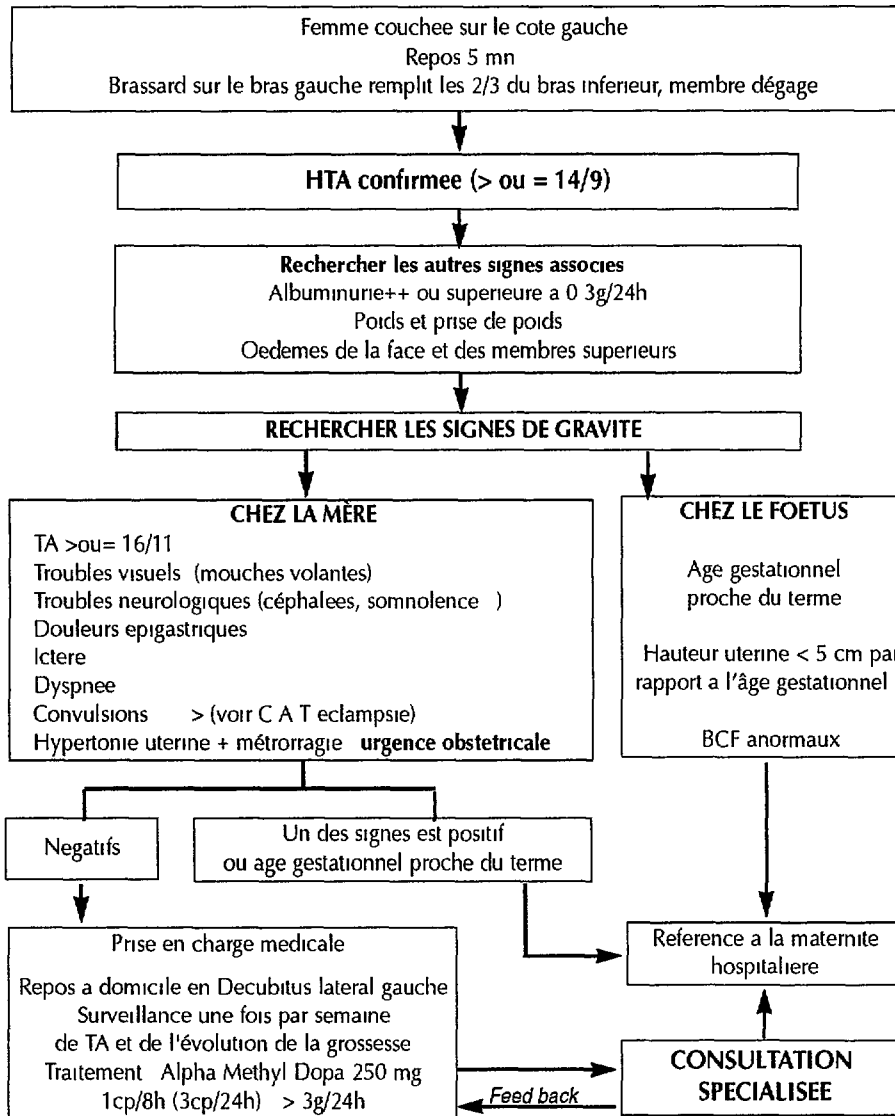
Femme couchee sur le cote gauche
Repos 5 mn
Brassard sur le bras gauche remplit les 2/3 du bras inferieur, membre dégage

HTA confirmee (> ou = 14/9)

Rechercher les autres signes associes
Albuminurie++ ou superieure a 0 3g/24h
Poids et prise de poids
Oedemes de la face et des membres superieurs

RECHERCHER LES SIGNES DE GRAVITE

CHEZ LA MÈRE
TA >ou= 16/11
Troubles visuels (mouches volantes)
Troubles neurologiques (céphalees, somnolence )
Douleurs epigastriques
Ictere
Dyspnee
Convulsions > (voir C A T eclampsie)
Hypertonie uterine + métrorragie urgence obstetricale

CHEZ LE FOETUS
Age gestationnel proche du terme
Hauteur uterine < 5 cm par rapport a l'âge gestationnel
BCF anormaux

Negatifs

Un des signes est positif ou age gestationnel proche du terme

Prise en charge medicale
Repos a domicile en Decubitus lateral gauche
Surveillance une fois par semaine de TA et de l'évolution de la grossesse
Traitement Alpha Methyl Dopa 250 mg
1cp/8h (3cp/24h) > 3g/24h

Reference a la maternite hospitaliere

Feed back

CONSULTATION SPECIALISEE